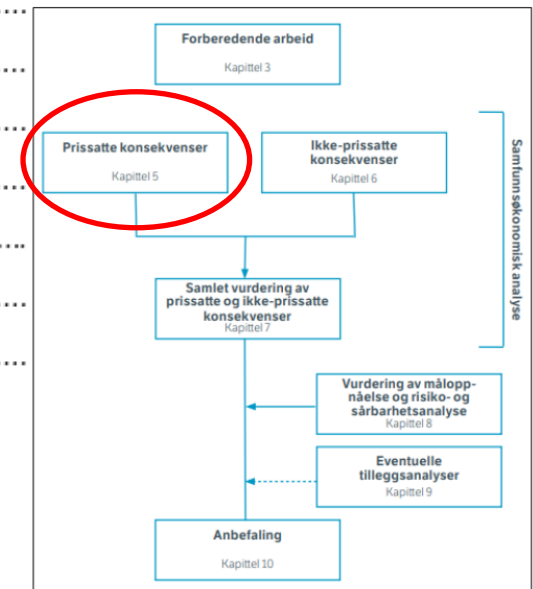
Forberedende arbeid
Kapittel 3

Prissatte konsekvenser
Kapittel 5

Ikke-prissatte konsekvenser
Kapittel 6

Samfunnsøkonomisk analyse

Samlet vurdering av prissatte og ikke-prissatte konsekvenser
Kapittel 7

Vurdering av måloppnåelse og risiko- og sårbarhetsanalyse
Kapittel 8

Eventuelle tilleggsanalyser
Kapittel 9

Anbefaling
Kapittel 10